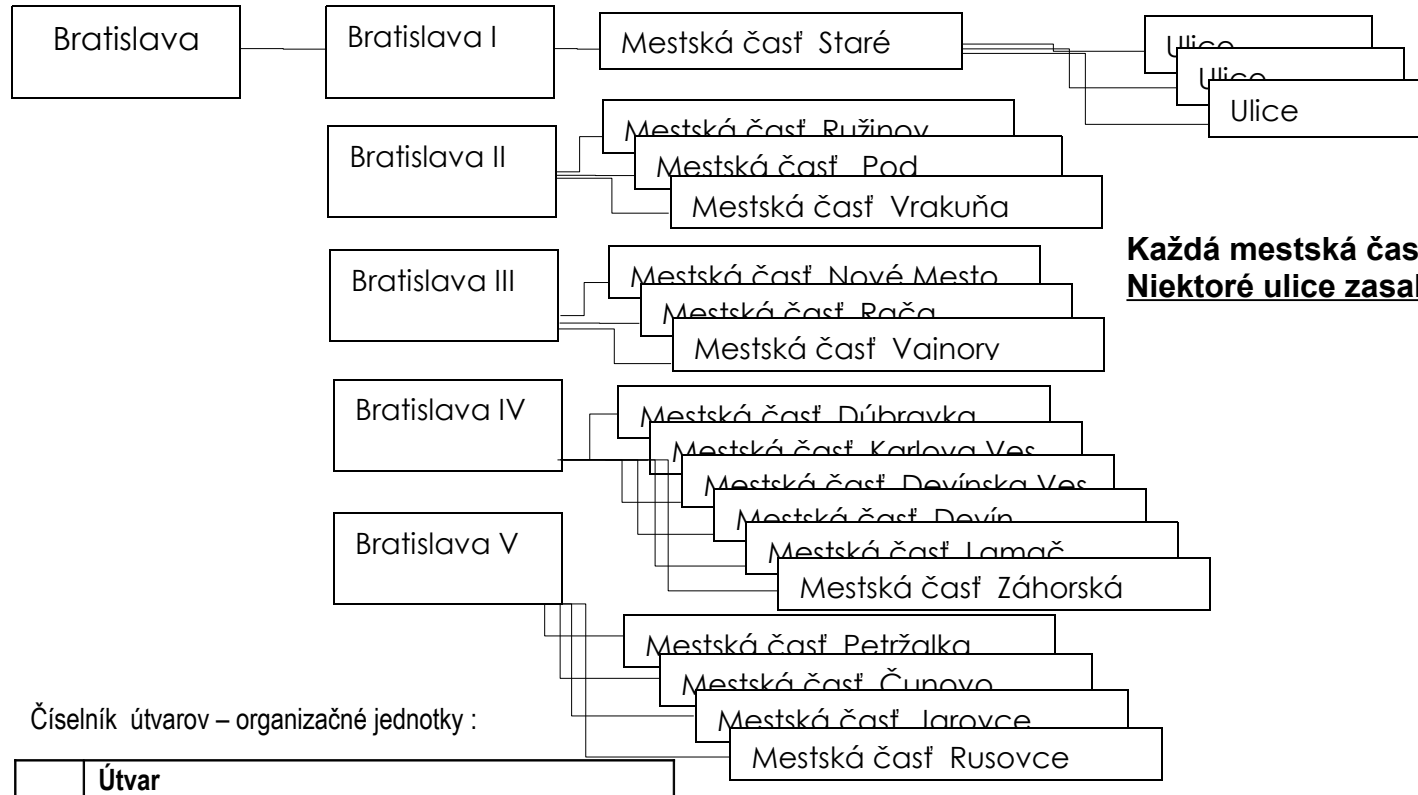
Bratislava

Bratislava I

Mestská časť Staré

Ulice

Ulice

Ulice

Bratislava II

Mestská časť Ružinov

Mestská časť Pod

Mestská časť Vrakuňa

Každá mestská čas

Niektoré ulice zasa

Bratislava III

Mestská časť Nové Mesto

Mestská časť Rača

Mestská časť Vajnory

Bratislava IV

Mestská časť Dúbravka

Mestská časť Karlova Ves

Mestská časť Devínska Ves

Mestská časť Devín

Mestská časť Lamač

Mestská časť Záhorská

Bratislava V

Mestská časť Petržalka

Mestská časť Čunovo

Mestská časť Jarovce

Mestská časť Rusovce

Číselník útvarov – organizačné jednotky :

| | Útvar |
|---|---|